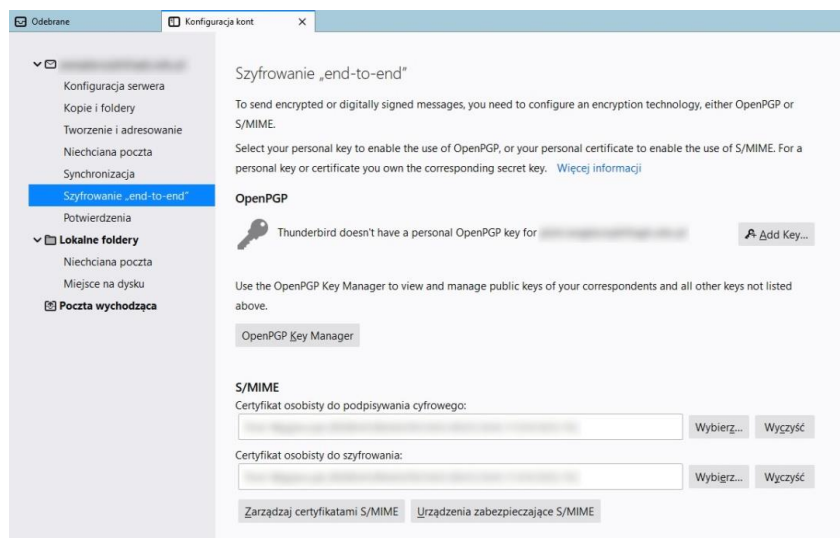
Odebrane
Konfiguracja kont ×

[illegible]
Konfiguracja serwera
Kopie i foldery
Tworzenie i adresowanie
Niechciana poczta
Synchronizacja
Szyfrowanie „end-to-end"
Potwierdzenia
Lokalne foldery
Niechciana poczta
Miejsce na dysku
Poczta wychodząca

Szyfrowanie „end-to-end"

To send encrypted or digitally signed messages, you need to configure an encryption technology, either OpenPGP or S/MIME.

Select your personal key to enable the use of OpenPGP, or your personal certificate to enable the use of S/MIME. For a personal key or certificate you own the corresponding secret key. Więcej informacji

OpenPGP

Thunderbird doesn't have a personal OpenPGP key for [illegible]

Add Key...

Use the OpenPGP Key Manager to view and manage public keys of your correspondents and all other keys not listed above.

OpenPGP Key Manager

S/MIME
Certyfikat osobisty do podpisywania cyfrowego:
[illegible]
Wybierz... Wyczyść
Certyfikat osobisty do szyfrowania:
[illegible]
Wybierz... Wyczyść
Zarządzaj certyfikatami S/MIME Urządzenia zabezpieczające S/MIME